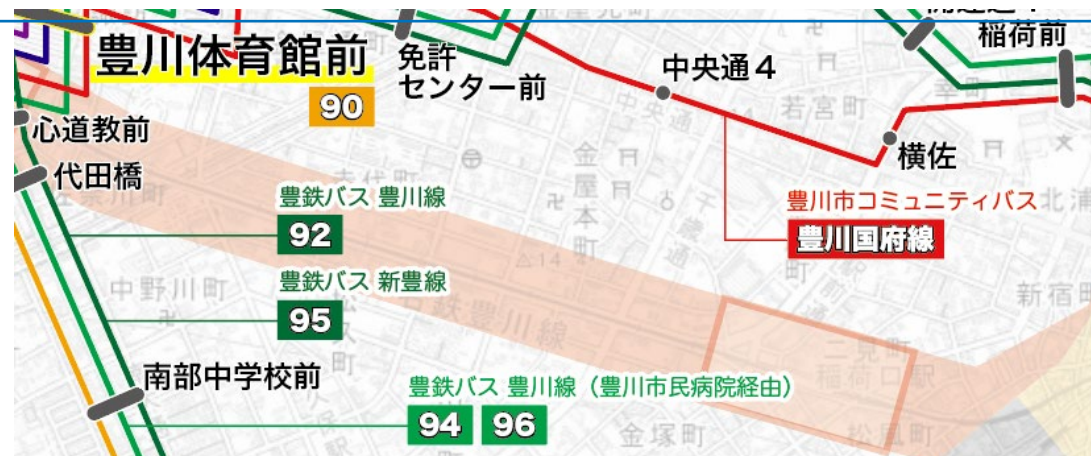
豊川体育館前
90
免許センター前
中央通４
稲荷前
横佐
心道教前
代田橋
豊鉄バス 豊川線
92
豊川市コミュニティバス
豊川国府線
豊鉄バス 新豊線
95
南部中学校前
豊鉄バス 豊川線（豊川市民病院経由）
94
96
若宮町
金屋本町
中野川町
豊川線
新宿町
稲荷口駅
金塚町
松風町